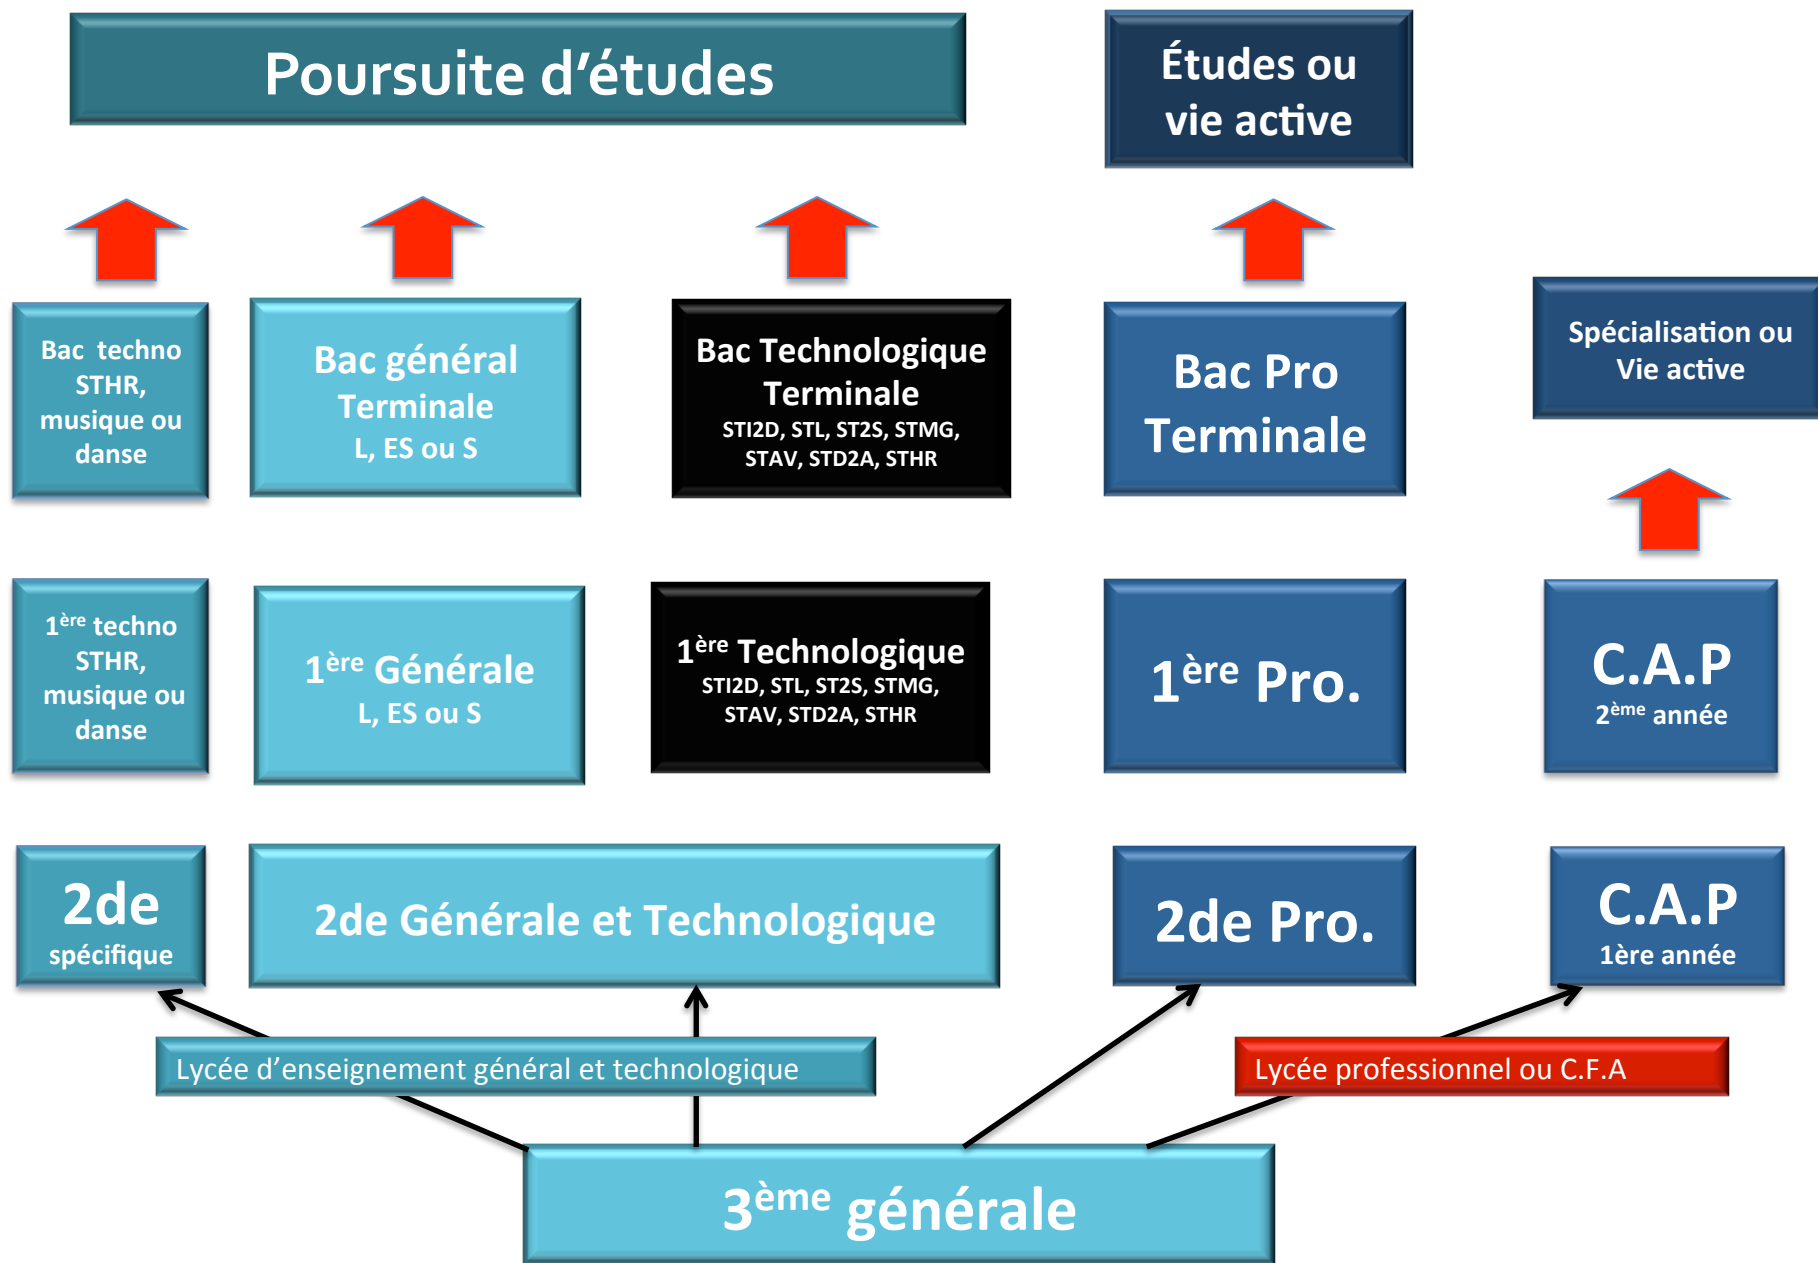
Poursuite d'études

Études ou vie active

Bac techno STHR, musique ou danse

Bac général Terminale L, ES ou S

Bac Technologique Terminale STI2D, STL, ST2S, STMG, STAV, STD2A, STHR

Bac Pro Terminale

Spécialisation ou Vie active

1$^{ère}$ techno STHR, musique ou danse

1$^{ère}$ Générale L, ES ou S

1$^{ère}$ Technologique STI2D, STL, ST2S, STMG, STAV, STD2A, STHR

1$^{ère}$ Pro.

C.A.P 2$^{ème}$ année

2de spécifique

2de Générale et Technologique

2de Pro.

C.A.P 1ère année

Lycée d'enseignement général et technologique

Lycée professionnel ou C.F.A

3$^{ème}$ générale